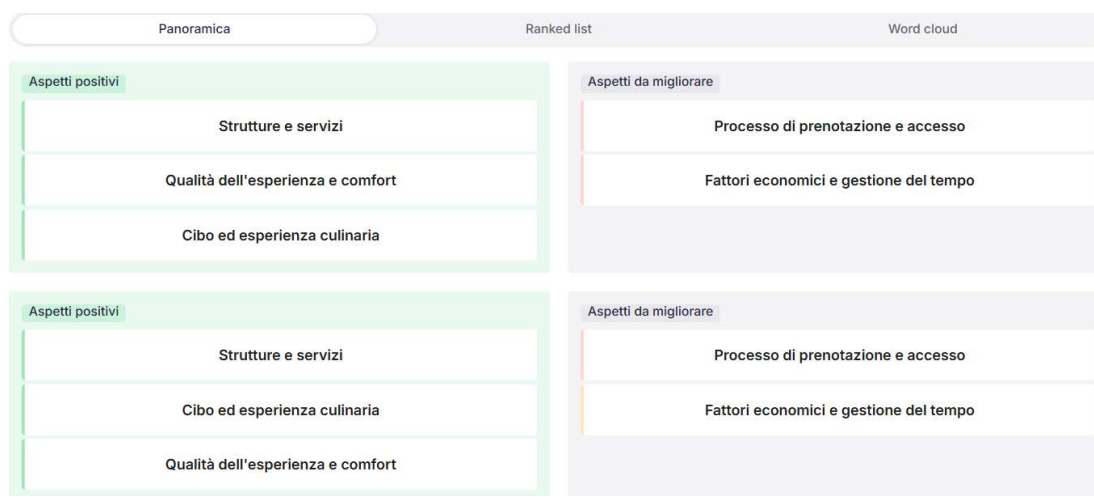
Panoramica

Ranked list

Word cloud

Aspetti positivi

Strutture e servizi

Qualità dell'esperienza e comfort

Cibo ed esperienza culinaria

Aspetti da migliorare

Processo di prenotazione e accesso

Fattori economici e gestione del tempo

Aspetti positivi

Strutture e servizi

Cibo ed esperienza culinaria

Qualità dell'esperienza e comfort

Aspetti da migliorare

Processo di prenotazione e accesso

Fattori economici e gestione del tempo